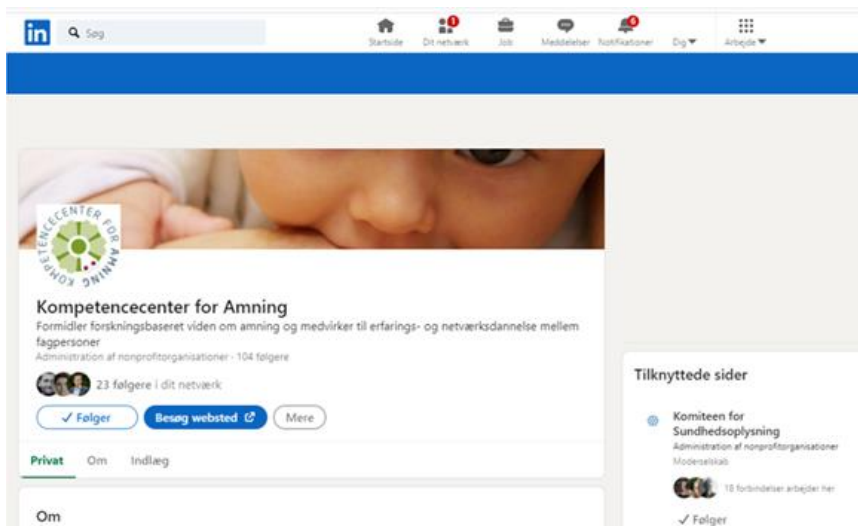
in Søg

Startside Dit netværk Job Meddelelser Notifikationer Dig Arbejde

KOMPETENCECENTER FOR AMNING

Kompetencecenter for Amning

Formidler forskningsbaseret viden om amning og medvirker til erfarings- og netværksdannelse mellem fagpersoner

Administration af nonprofitorganisationer · 104 følgere

23 følgere i dit netværk

✓ Følger Besøg websted Mere

Privat Om Indlæg

Om

Tilknyttede sider

Komiteen for Sundhedsoplysning

Administration af nonprofitorganisationer

Moderselskab

18 forbindelser arbejder her

✓ Følger